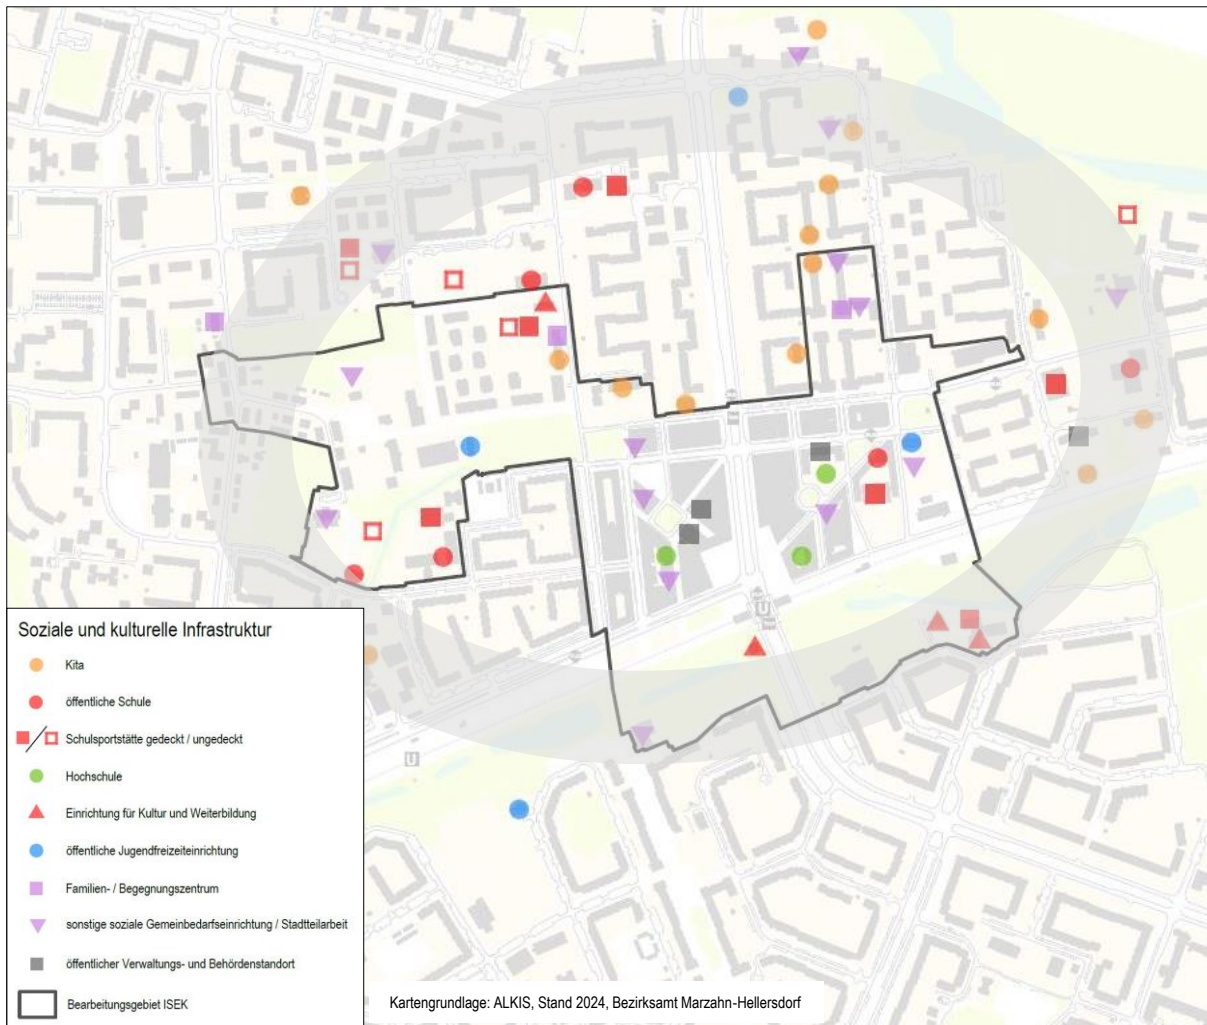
Soziale und kulturelle Infrastruktur

Kita

öffentliche Schule

Schulsportstätte gedeckt / ungedeckt

Hochschule

Einrichtung für Kultur und Weiterbildung

öffentliche Jugendfreizeiteinrichtung

Familien- / Begegnungszentrum

sonstige soziale Gemeinbedarfseinrichtung / Stadtteilarbeit

öffentlicher Verwaltungs- und Behördenstandort

Bearbeitungsgebiet ISEK

Kartengrundlage: ALKIS, Stand 2024, Bezirksamt Marzahn-Hellersdorf